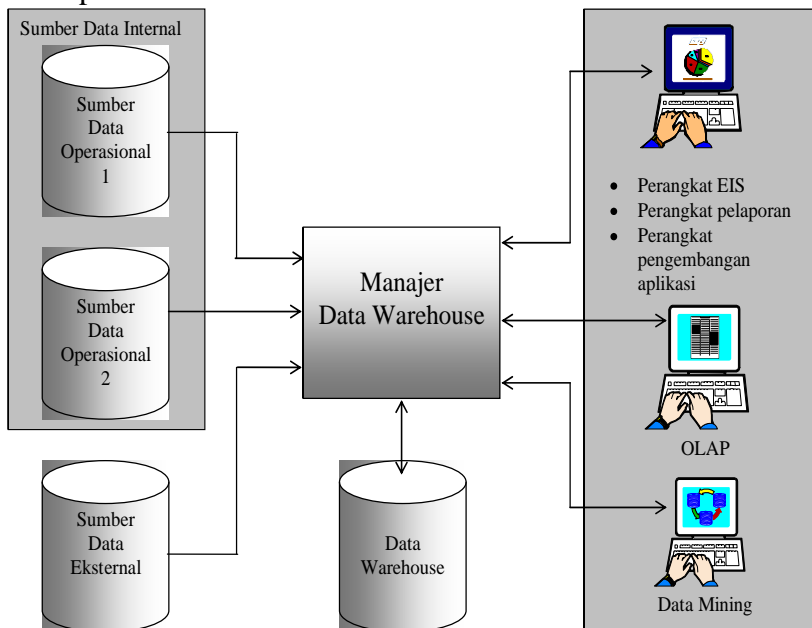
Sumber Data Internal

Sumber Data Operasional 1

Sumber Data Operasional 2

Sumber Data Eksternal

Manajer Data Warehouse

Data Warehouse

- Perangkat EIS
- Perangkat pelaporan
- Perangkat pengembangan aplikasi

OLAP

Data Mining